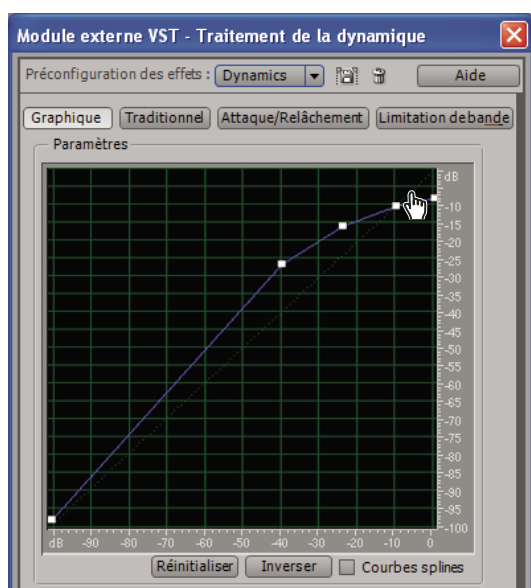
Module externe VST - Traitement de la dynamique

Préconfiguration des effets : Dynamics

Aide

Graphique

Traditionnel

Attaque/Relâchement

Limitation de bande

Paramètres

dB
-5
-10
-15
-20
-25
-30
-35
-40
-45
-50
-55
-60
-65
-70
-75
-80
-85
-90
-95
-100

dB -90 -80 -70 -60 -50 -40 -30 -20 -10 0

Réinitialiser

Inverser

Courbes splines